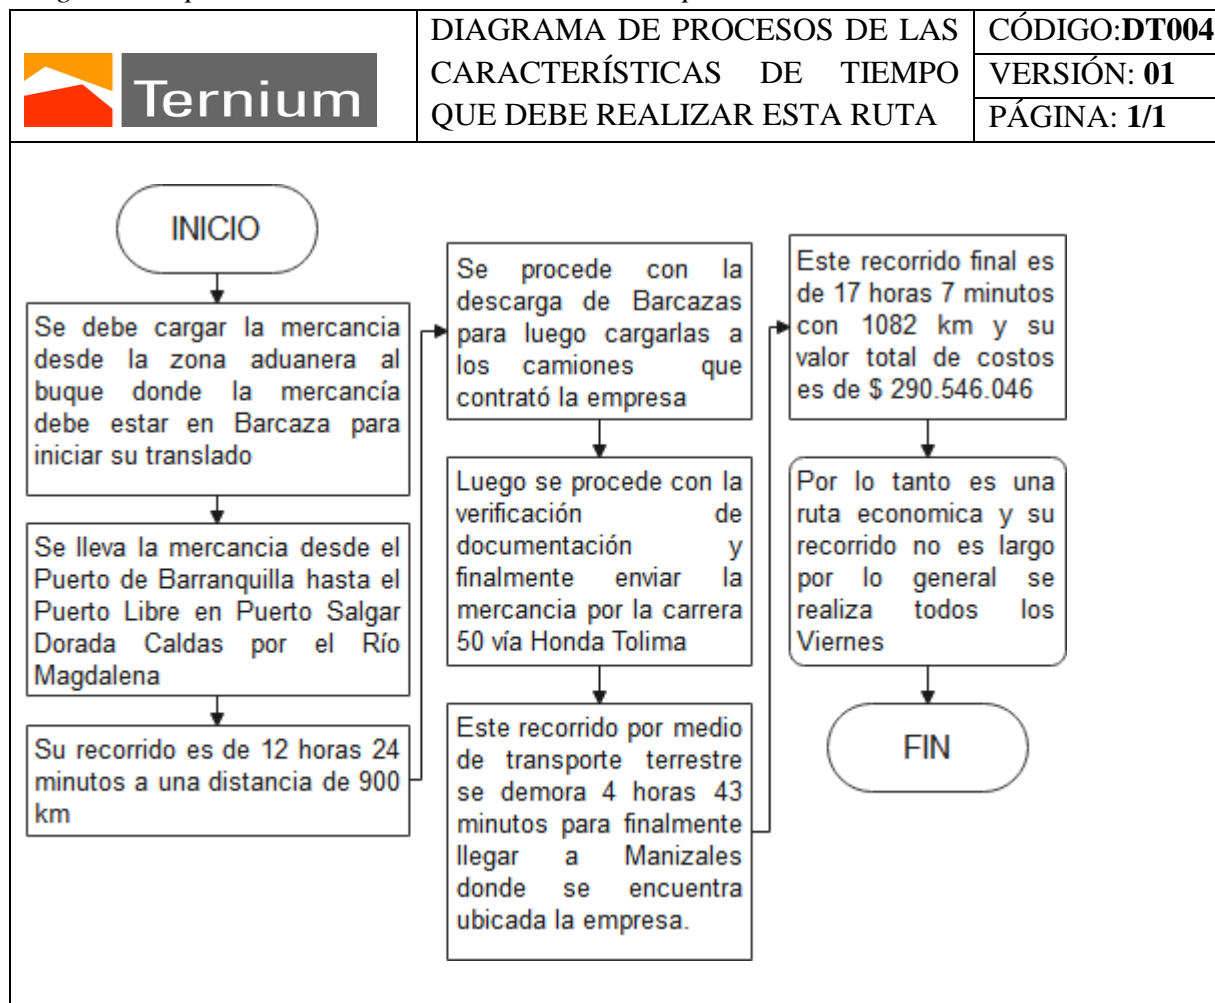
| Ternium | DIAGRAMA DE PROCESOS DE LAS CARACTERÍSTICAS DE TIEMPO QUE DEBE REALIZAR ESTA RUTA | CÓDIGO:**DT004** |
|---|---|---|
| | | VERSIÓN: **01** |
| | | PÁGINA: **1/1** |

INICIO

Se debe cargar la mercancia desde la zona aduanera al buque donde la mercancía debe estar en Barcaza para iniciar su translado

Se lleva la mercancia desde el Puerto de Barranquilla hasta el Puerto Libre en Puerto Salgar Dorada Caldas por el Río Magdalena

Su recorrido es de 12 horas 24 minutos a una distancia de 900 km

Se procede con la descarga de Barcazas para luego cargarlas a los camiones que contrató la empresa

Luego se procede con la verificación de documentación y finalmente enviar la mercancia por la carrera 50 vía Honda Tolima

Este recorrido por medio de transporte terrestre se demora 4 horas 43 minutos para finalmente llegar a Manizales donde se encuentra ubicada la empresa.

Este recorrido final es de 17 horas 7 minutos con 1082 km y su valor total de costos es de $ 290.546.046

Por lo tanto es una ruta economica y su recorrido no es largo por lo general se realiza todos los Viernes

FIN